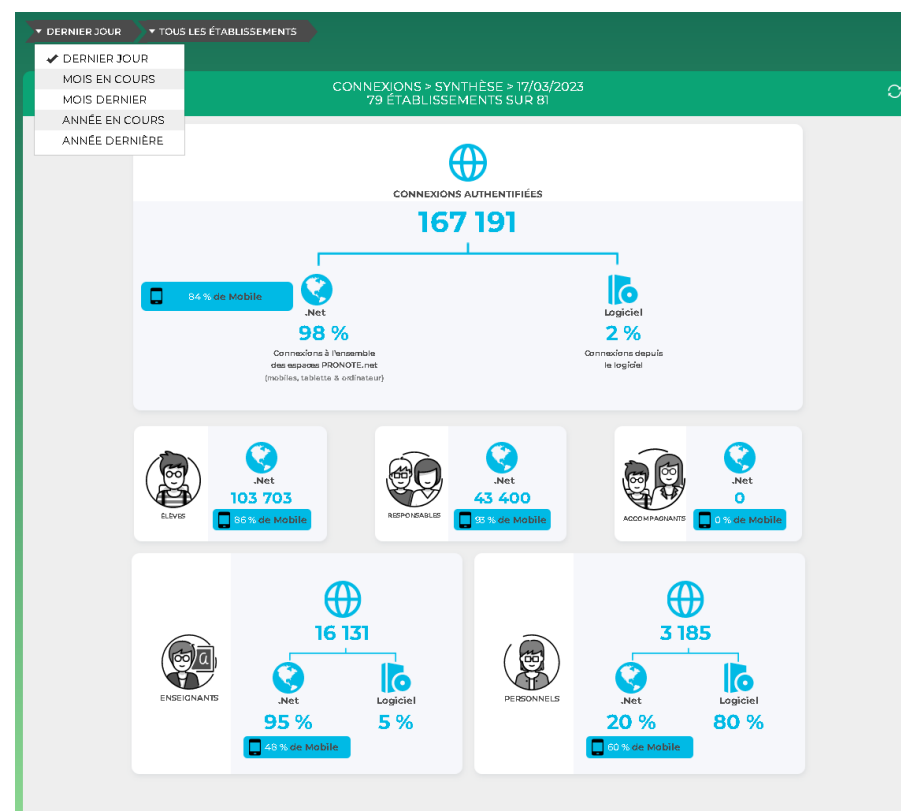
DERNIER JOUR
TOUS LES ÉTABLISSEMENTS

✔ DERNIER JOUR
MOIS EN COURS
MOIS DERNIER
ANNÉE EN COURS
ANNÉE DERNIÈRE

CONNEXIONS > SYNTHÈSE > 17/03/2023
79 ÉTABLISSEMENTS SUR 81

CONNEXIONS AUTHENTIFIÉES
167 191

84 % de Mobile

.Net
98 %
Connexions à l'ensemble des espaces PRONOTE.net
(mobiles, tablette & ordinateur)

Logiciel
2 %
Connexions depuis le logiciel

ÉLÈVES
.Net
103 703
86 % de Mobile

RESPONSABLES
.Net
43 400
93 % de Mobile

ACCOMPAGNANTS
.Net
0
0 % de Mobile

ENSEIGNANTS
16 131
.Net
95 %
Logiciel
5 %
48 % de Mobile

PERSONNELS
3 185
.Net
20 %
Logiciel
80 %
60 % de Mobile